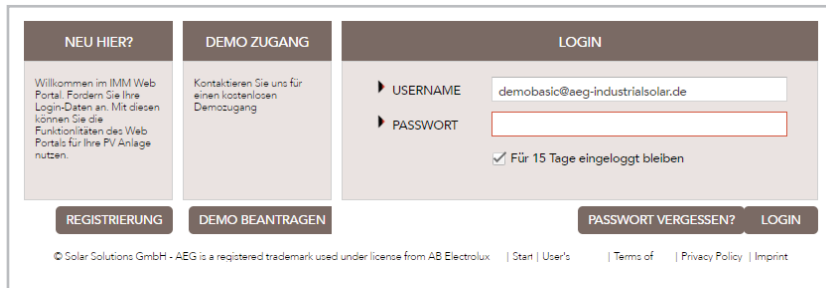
NEU HIER?

Willkommen im IMM Web Portal. Fordern Sie Ihre Login-Daten an. Mit diesen können Sie die Funktionlitäten des Web Portals für Ihre PV Anlage nutzen.

REGISTRIERUNG

DEMO ZUGANG

Kontaktieren Sie uns für einen kostenlosen Demozugang

DEMO BEANTRAGEN

LOGIN

USERNAME demobasic@aeg-industrialsolar.de

PASSWORT

Für 15 Tage eingeloggt bleiben

PASSWORT VERGESSEN? LOGIN

© Solar Solutions GmbH - AEG is a registered trademark used under license from AB Electrolux | Start | User's | Terms of | Privacy Policy | Imprint